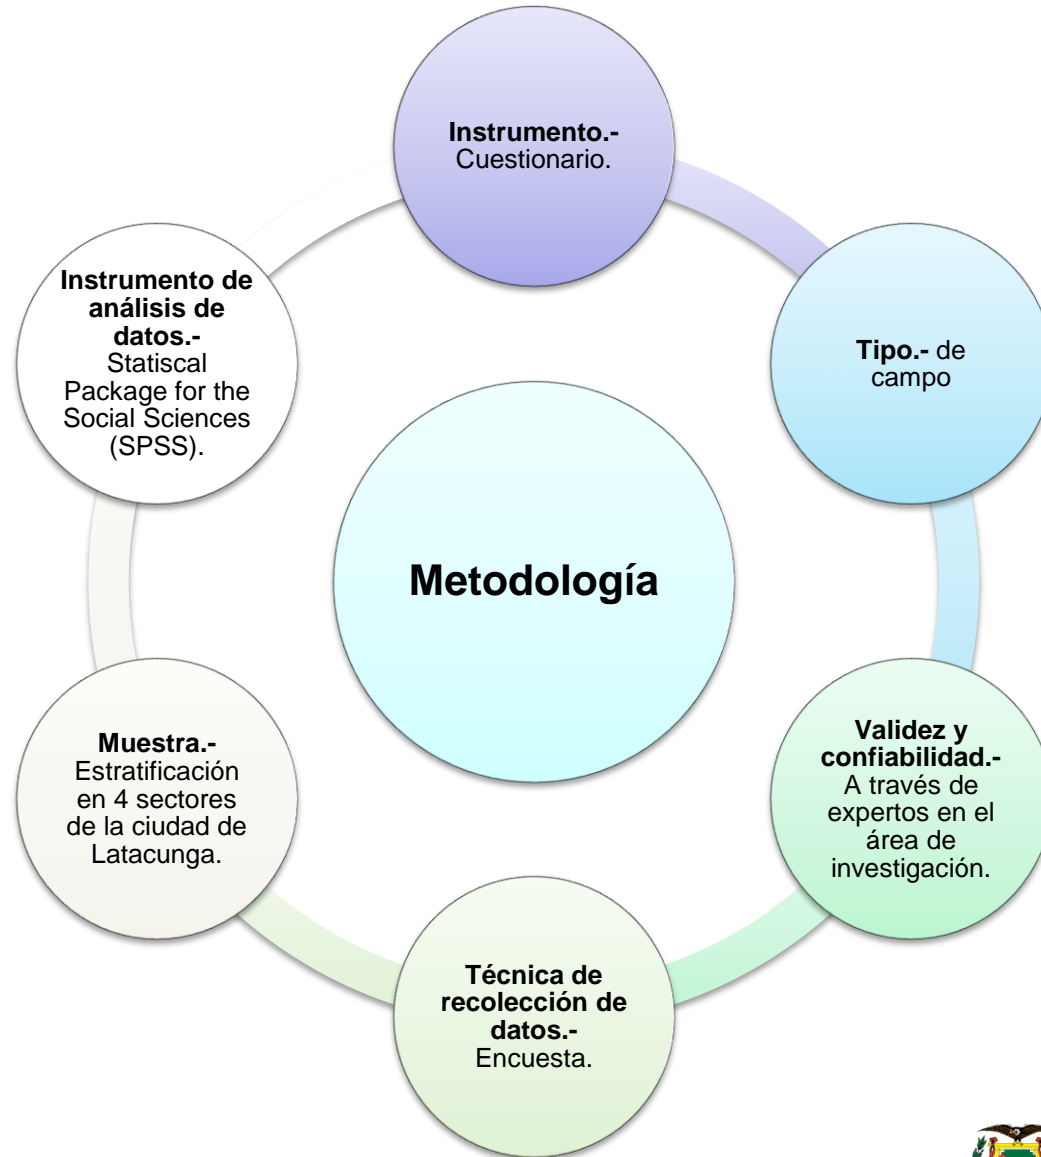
Instrumento.- Cuestionario.

Tipo.- de campo

Validez y confiabilidad.- A través de expertos en el área de investigación.

Técnica de recolección de datos.- Encuesta.

Muestra.- Estratificación en 4 sectores de la ciudad de Latacunga.

Instrumento de análisis de datos.- Statiscal Package for the Social Sciences (SPSS).

Metodología